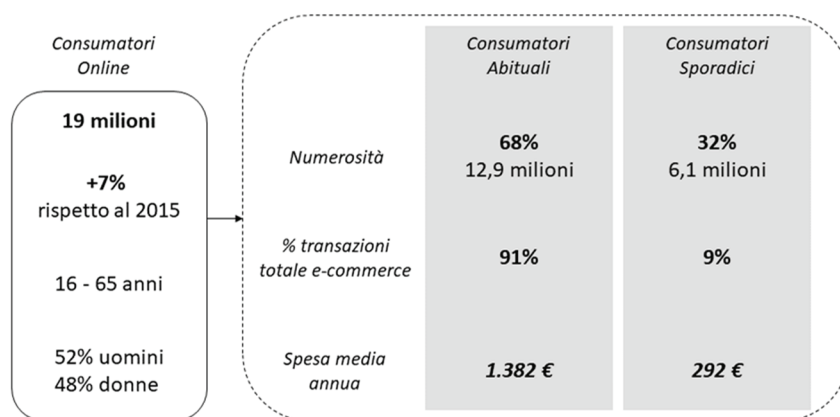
Consumatori Online

19 milioni

+7%
rispetto al 2015

16 - 65 anni

52% uomini
48% donne

| | Consumatori Abituali | Consumatori Sporadici |
|---|---|---|
| Numerosità | 68% 12,9 milioni | 32% 6,1 milioni |
| % transazioni totale e-commerce | 91% | 9% |
| Spesa media annua | 1.382 € | 292 € |